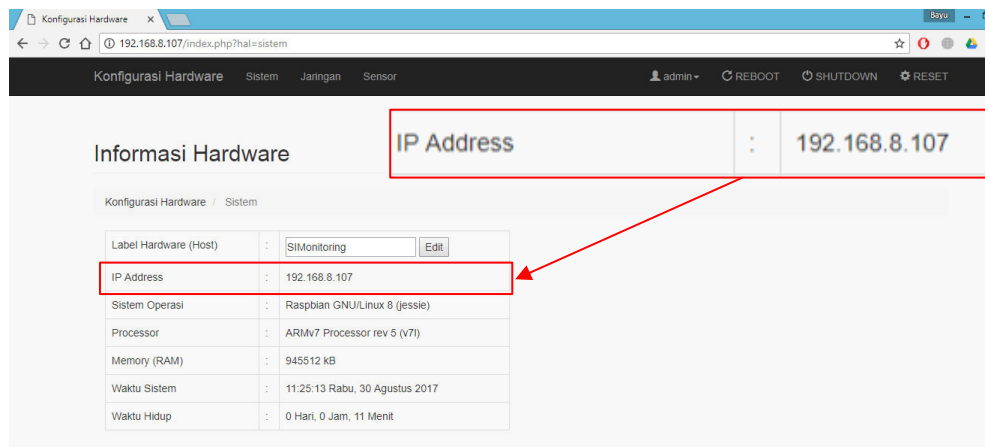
Konfigurasi Hardware ×

Bayu

192.168.8.107/index.php?hal=sistem

Konfigurasi Hardware Sistem Jaringan Sensor

admin REBOOT SHUTDOWN RESET

| IP Address | : | 192.168.8.107 |
|---|---|---|

Informasi Hardware

Konfigurasi Hardware / Sistem

| Label Hardware (Host) | : | SIMonitoring Edit |
|---|---|---|
| IP Address | : | 192.168.8.107 |
| Sistem Operasi | : | Raspbian GNU/Linux 8 (jessie) |
| Processor | : | ARMv7 Processor rev 5 (v7l) |
| Memory (RAM) | : | 945512 kB |
| Waktu Sistem | : | 11:25:13 Rabu, 30 Agustus 2017 |
| Waktu Hidup | : | 0 Hari, 0 Jam, 11 Menit |